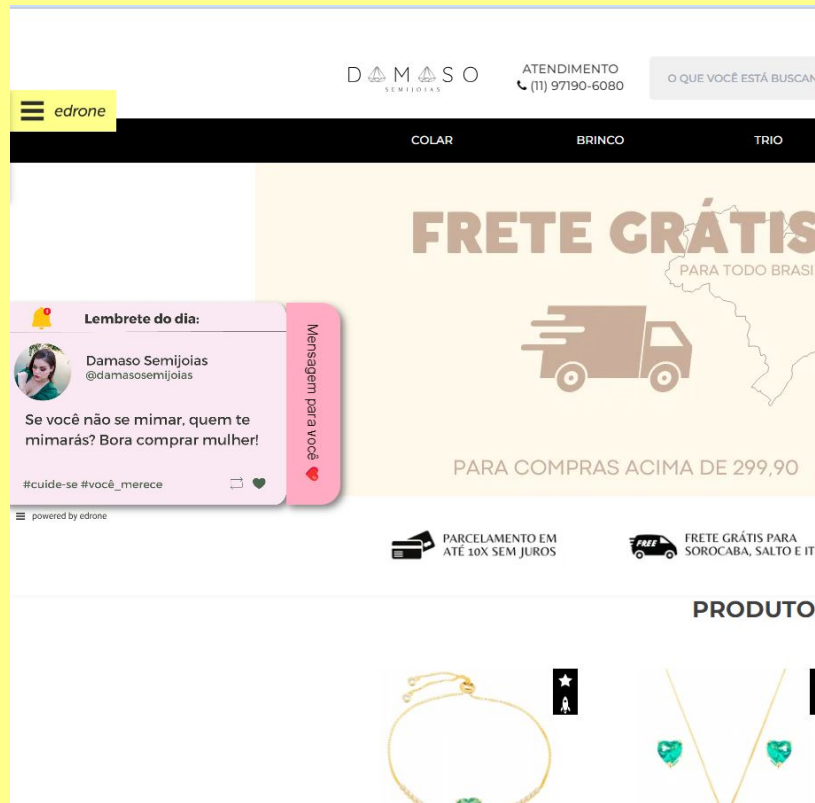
edrone

DAMASO SEMIJOIAS

ATENDIMENTO
(11) 97190-6080

O QUE VOCÊ ESTÁ BUSCAN

COLAR BRINCO TRIO

FRETE GRÁTIS
PARA TODO BRASI

PARA COMPRAS ACIMA DE 299,90

Lembrete do dia:

Damaso Semijoias
@damasosemijoias

Se você não se mimar, quem te mimarás? Bora comprar mulher!

#cuide-se #você_merece

Mensagem para você

powered by edrone

PARCELAMENTO EM ATÉ 10X SEM JUROS

FREE

FRETE GRÁTIS PARA SOROCABA, SALTO E IT

PRODUTO